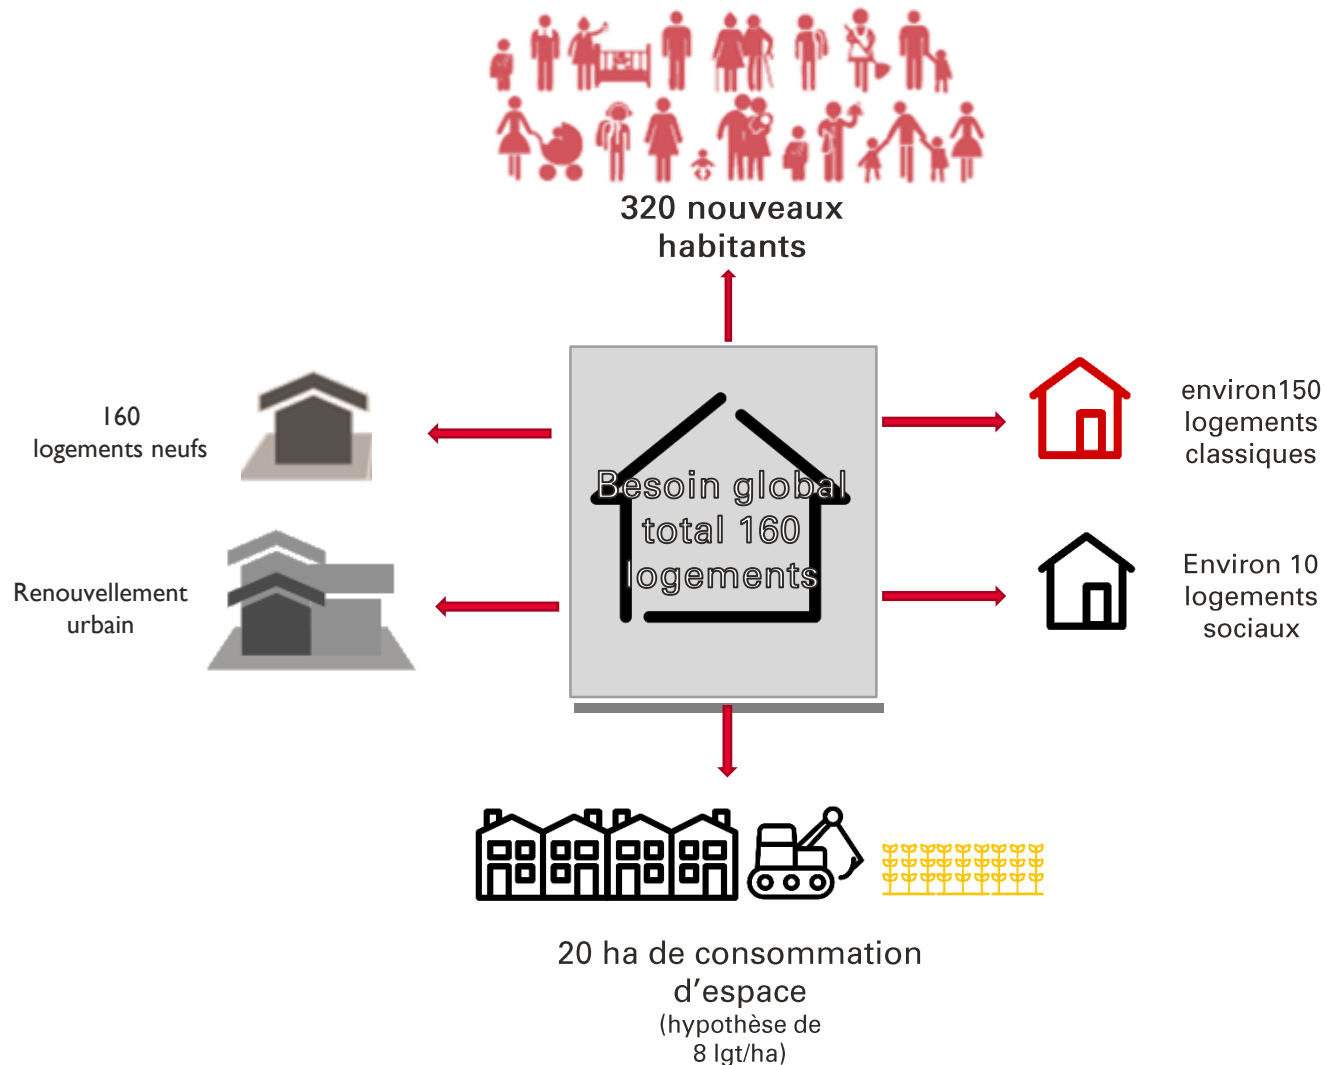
320 nouveaux habitants

160
logements neufs

Renouvellement urbain

Besoin global total 160 logements

environ150 logements classiques

Environ 10 logements sociaux

20 ha de consommation d'espace
(hypothèse de 8 lgt/ha)